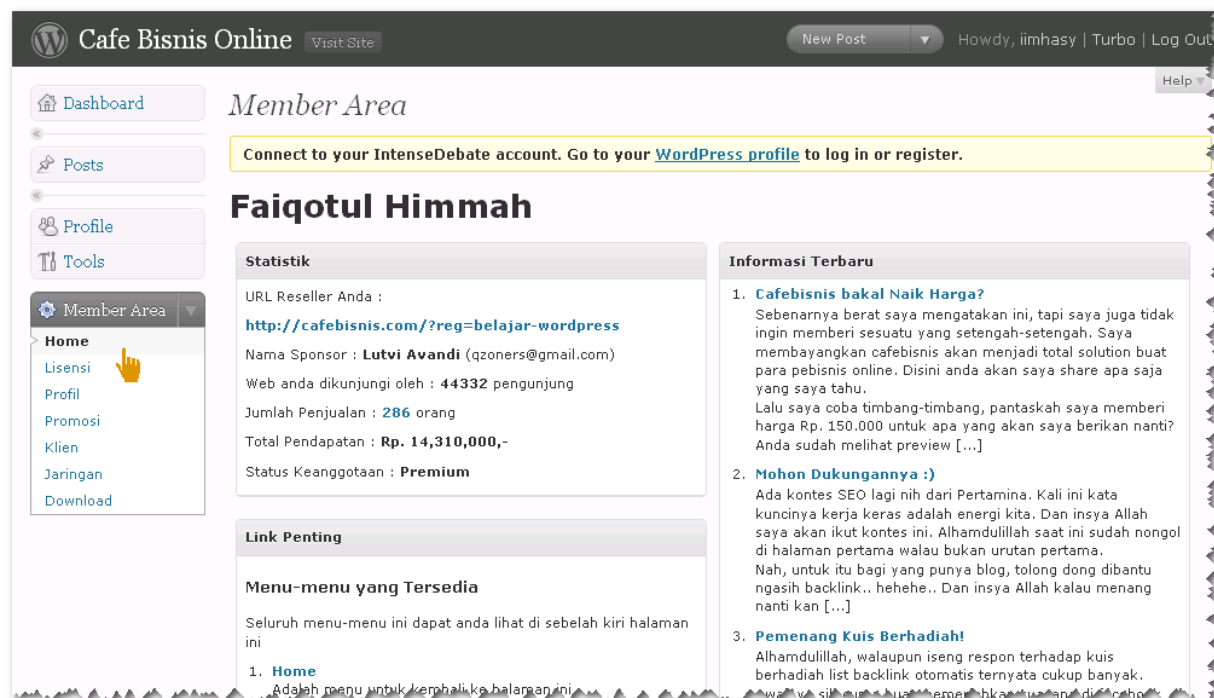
Cafe Bisnis Online Visit Site

New Post

Howdy, iimhasy | Turbo | Log Out

Help

Dashboard

Posts

Profile

Tools

Member Area

Home

Lisensi

Profil

Promosi

Klien

Jaringan

Download

Member Area

Connect to your IntenseDebate account. Go to your WordPress profile to log in or register.

Faiqotul Himmah

Statistik

URL Reseller Anda :

http://cafebisnis.com/?reg=belajar-wordpress

Nama Sponsor : Lutvi Avandi (qzoners@gmail.com)

Web anda dikunjungi oleh : 44332 pengunjung

Jumlah Penjualan : 286 orang

Total Pendapatan : Rp. 14,310,000,-

Status Keanggotaan : Premium

Link Penting

Menu-menu yang Tersedia

Seluruh menu-menu ini dapat anda lihat di sebelah kiri halaman ini

1. Home
Adalah menu untuk kembali ke halaman ini

Informasi Terbaru

1. Cafebisnis bakal Naik Harga?
Sebenarnya berat saya mengatakan ini, tapi saya juga tidak ingin memberi sesuatu yang setengah-setengah. Saya membayangkan cafebisnis akan menjadi total solution buat para pebisnis online. Disini anda akan saya share apa saja yang saya tahu.
Lalu saya coba timbang-timbang, pantaskah saya memberi harga Rp. 150.000 untuk apa yang akan saya berikan nanti? Anda sudah melihat preview [...]

2. Mohon Dukungannya :)
Ada kontes SEO lagi nih dari Pertamina. Kali ini kata kuncinya kerja keras adalah energi kita. Dan insya Allah saya akan ikut kontes ini. Alhamdulillah saat ini sudah nongol di halaman pertama walau bukan urutan pertama.
Nah, untuk itu bagi yang punya blog, tolong dong dibantu ngasih backlink.. hehehe.. Dan insya Allah kalau menang nanti kan [...]

3. Pemenang Kuis Berhadiah!
Alhamdulillah, walaupun iseng respon terhadap kuis berhadiah list backlink otomatis ternyata cukup banyak. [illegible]